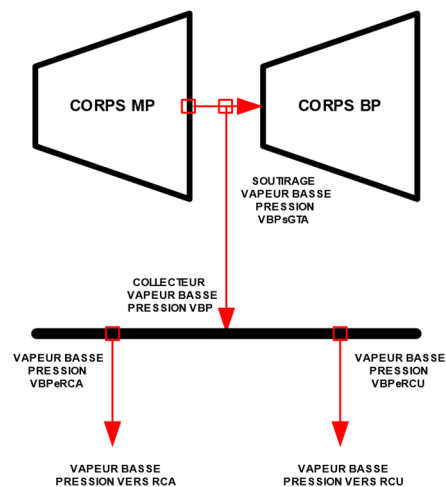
CORPS MP

CORPS BP

SOUTIRAGE
VAPEUR BASSE
PRESSION
VBPsGTA

COLLECTEUR
VAPEUR BASSE
PRESSION VBP

VAPEUR BASSE
PRESSION
VBPeRCA

VAPEUR BASSE
PRESSION
VBPeRCU

VAPEUR BASSE
PRESSION VERS RCA

VAPEUR BASSE
PRESSION VERS RCU